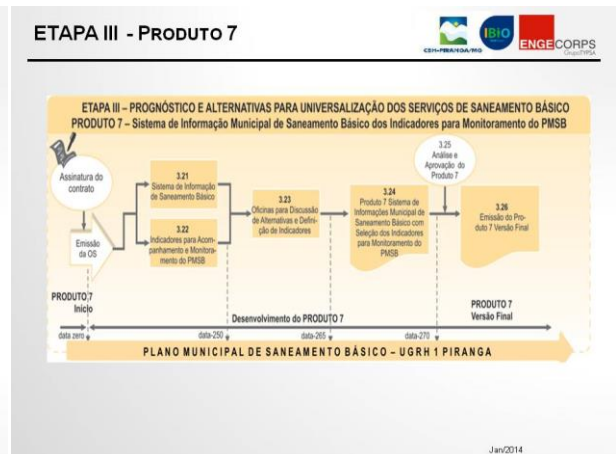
ETAPA III - PRODUTO 7

CBH-PIRANGA/IGAM/MG

IBIO

ENGECORPS
Grupo TYPSA

ETAPA III – PROGNÓSTICO E ALTERNATIVAS PARA UNIVERSALIZAÇÃO DOS SERVIÇOS DE SANEAMENTO BÁSICO
PRODUTO 7 – Sistema de Informação Municipal de Saneamento Básico dos Indicadores para Monitoramento do PMSB

Assinatura do contrato

Emissão da OS

3.21
Sistema de Informação de Saneamento Básico

3.22
Indicadores para Acompanhamento e Monitoramento do PMSB

3.23
Oficinas para Discussão de Alternativas e Definição de Indicadores

3.24
Produto 7 Sistema de Informações Municipal de Saneamento Básico com Seleção dos Indicadores para Monitoramento do PMSB

3.25
Análise e Aprovação do Produto 7

3.26
Emissão do Produto 7 Versão Final

PRODUTO 7
Início

Desenvolvimento do PRODUTO 7

PRODUTO 7
Versão Final

data zero

data-250

data-265

data-270

PLANO MUNICIPAL DE SANEAMENTO BÁSICO – UGRH 1 PIRANGA

Jan/2014